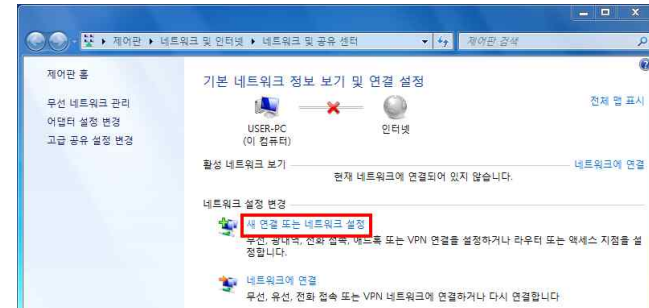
▸ 제어판 ▸ 네트워크 및 인터넷 ▸ 네트워크 및 공유 센터 ▸ 제어판 검색

제어판 홈

무선 네트워크 관리

어댑터 설정 변경

고급 공유 설정 변경

기본 네트워크 정보 보기 및 연결 설정

전체 맵 표시

USER-PC (이 컴퓨터)

인터넷

활성 네트워크 보기

네트워크에 연결

현재 네트워크에 연결되어 있지 않습니다.

네트워크 설정 변경

새 연결 또는 네트워크 설정

무선, 광대역, 전화 접속, 애드혹 또는 VPN 연결을 설정하거나 라우터 또는 액세스 지점을 설정합니다.

네트워크에 연결

무선, 유선, 전화 접속 또는 VPN 네트워크에 연결하거나 다시 연결합니다